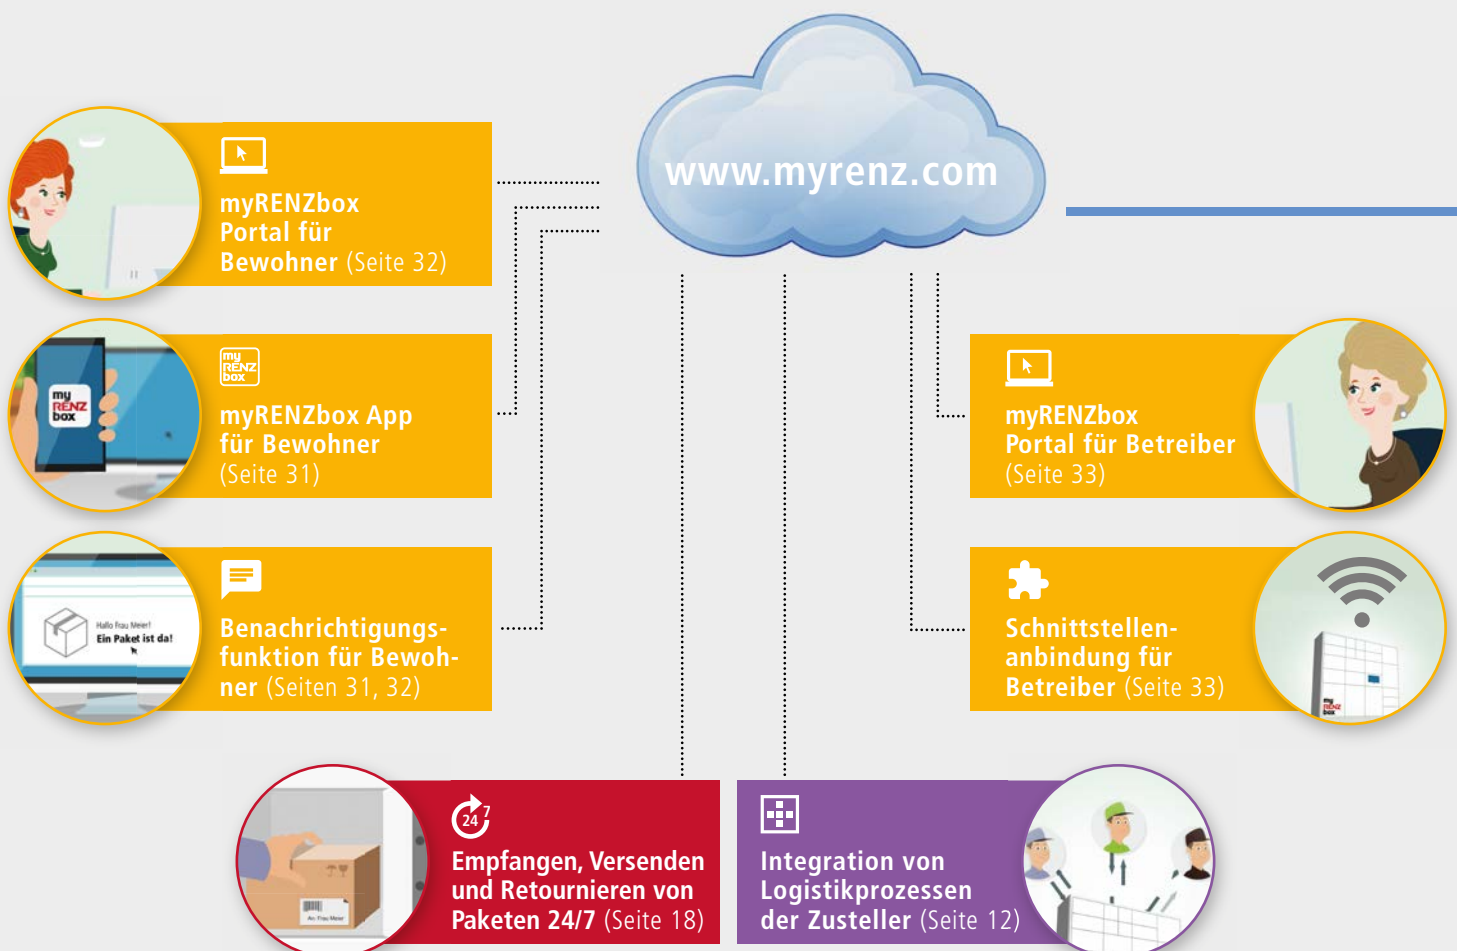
www.myrenz.com

myRENZbox Portal für Bewohner (Seite 32)

my RENZ box

myRENZbox App für Bewohner (Seite 31)

Hallo Frau Meier!
Ein Paket ist da!

Benachrichtigungsfunktion für Bewohner (Seiten 31, 32)

myRENZbox Portal für Betreiber (Seite 33)

Schnittstellenanbindung für Betreiber (Seite 33)

24 7

Empfangen, Versenden und Retournieren von Paketen 24/7 (Seite 18)

Integration von Logistikprozessen der Zusteller (Seite 12)